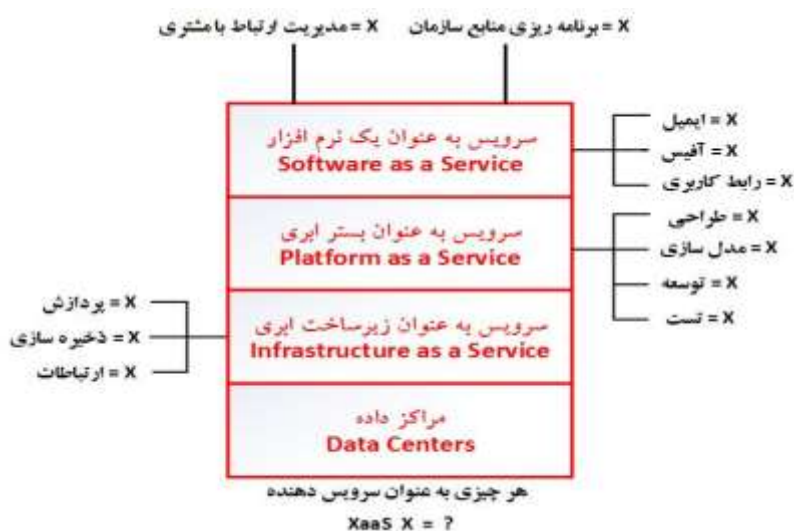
X = مدیریت ارتباط با مشتری
X = برنامه ریزی منابع سازمان

سرویس به عنوان یک نرم افزار
Software as a Service

X = ایمیل
X = آفیس
X = رابط کاربری

سرویس به عنوان بستر ابری
Platform as a Service

X = طراحی
X = مدل سازی
X = توسعه
X = تست

X = پردازش
X = ذخیره سازی
X = ارتباطات

سرویس به عنوان زیرساخت ابری
Infrastructure as a Service

مراکز داده
Data Centers

هر چیزی به عنوان سرویس دهنده
XaaS X = ?